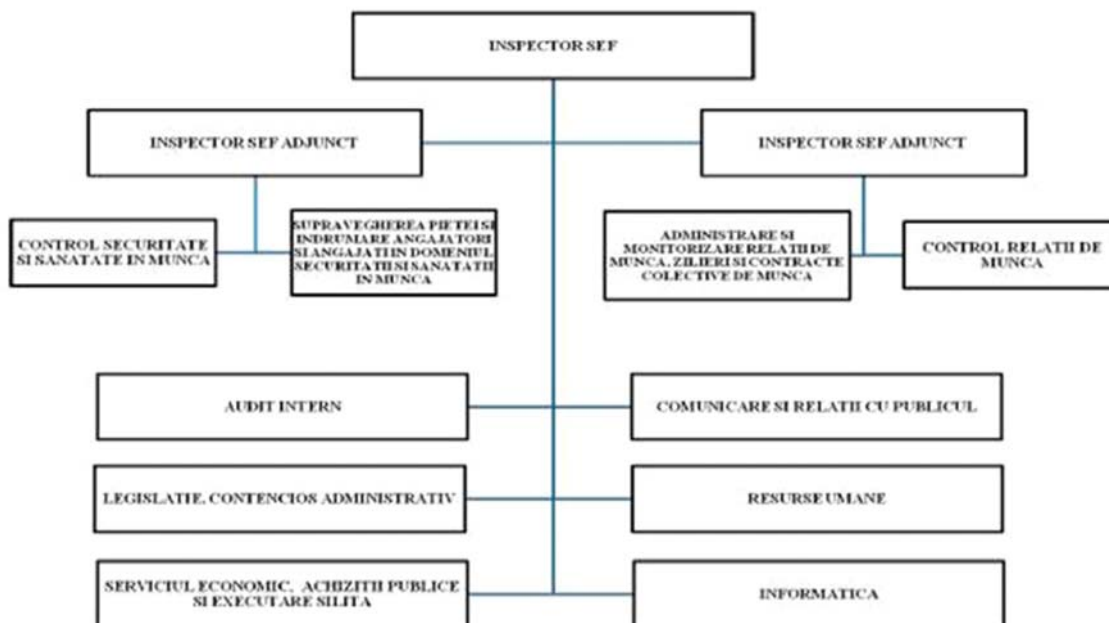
INSPECTOR SEF

INSPECTOR SEF ADJUNCT

INSPECTOR SEF ADJUNCT

CONTROL SECURITATE SI SANATATE IN MUNCA

SUPRAVEGHEREA PIETEI SI INDRUMARE ANGAJATORI SI ANGAJATI IN DOMENIUL SECURITATII SI SANATATII IN MUNCA

ADMINISTRARE SI MONITORIZARE RELATII DE MUNCA, ZILIERI SI CONTRACTE COLECTIVE DE MUNCA

CONTROL RELATII DE MUNCA

AUDIT INTERN

COMUNICARE SI RELATII CU PUBLICUL

LEGISLATIE, CONTENCIOS ADMINISTRATIV

RESURSE UMANE

SERVICIUL ECONOMIC, ACHIZITII PUBLICE SI EXECUTARE SILITA

INFORMATICA